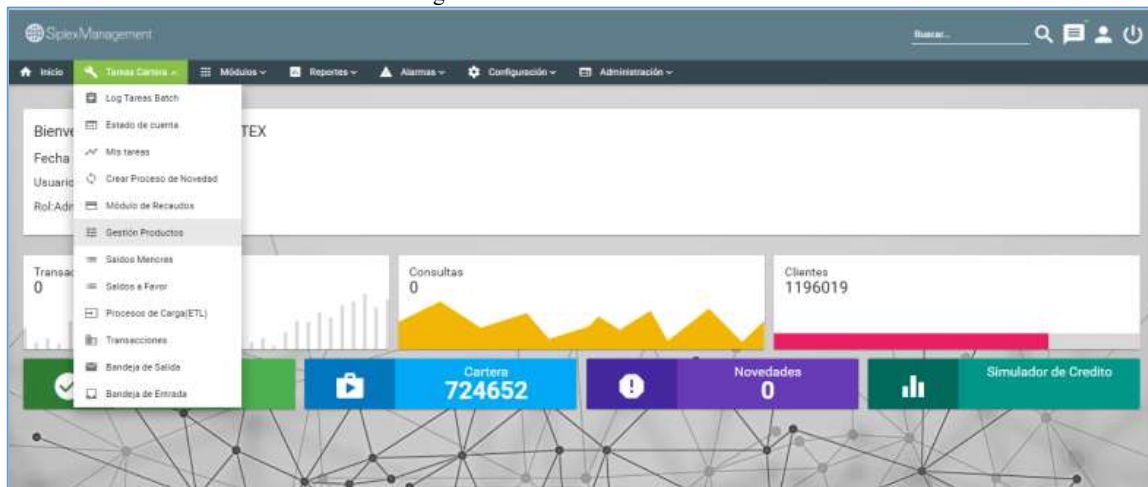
SiplexManagement

Buscar...

Inicio   Tareas Cartera   Módulos   Reportes   Alarmas   Configuración   Administración

Log Tareas Batch
Estado de cuenta
Mis tareas
Crear Proceso de Novedad
Módulo de Recaudos
Gestión Productos
Saldos Menores
Saldos a Favor
Procesos de Carga(ETL)
Transacciones
Bandeja de Salida
Bandeja de Entrada

Bienve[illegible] TEX
Fecha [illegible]
Usuari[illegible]
Rol:Adr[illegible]

Transa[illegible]
0

Consultas
0

Clientes
1196019

Cartera
724652

Novedades
0

Simulador de Credito